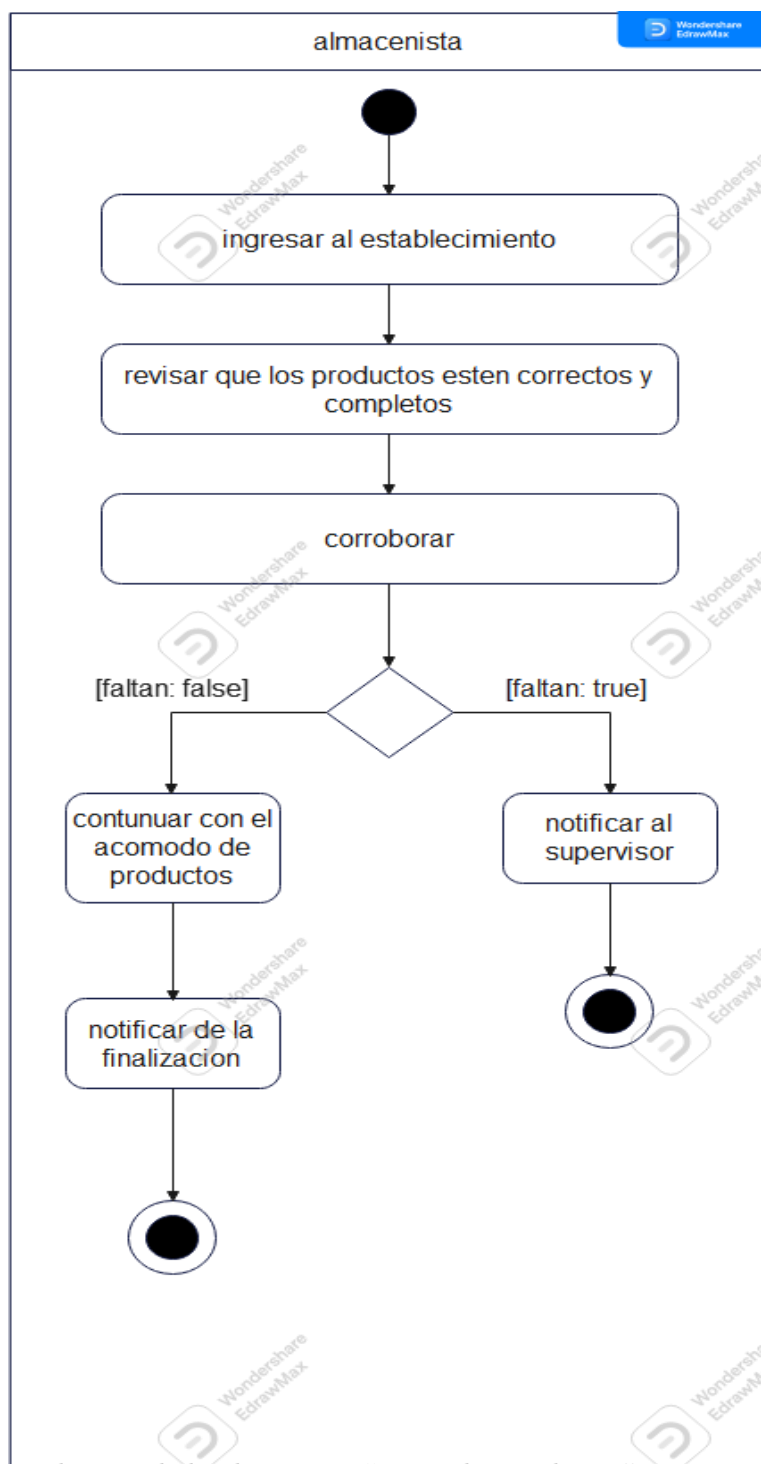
almacenista

Wondershare EdrawMax

ingresar al establecimiento

revisar que los productos esten correctos y completos

corroborar

[faltan: false]

[faltan: true]

contunuar con el acomodo de productos

notificar al supervisor

notificar de la finalizacion

Wondershare EdrawMax